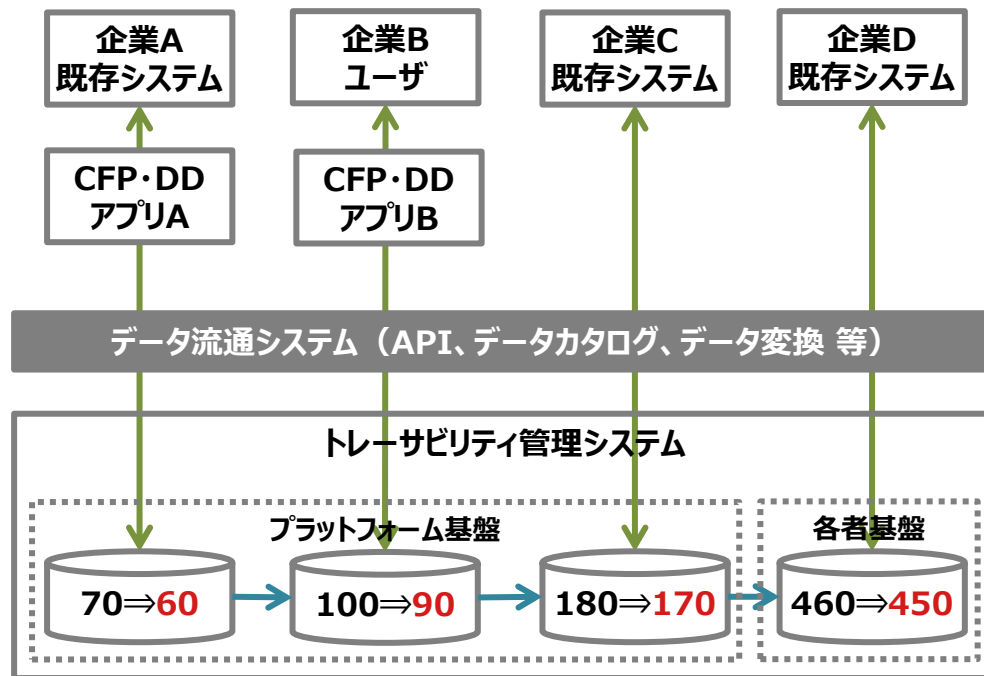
企業A
既存システム

企業B
ユーザ

企業C
既存システム

企業D
既存システム

CFP・DD
アプリA

CFP・DD
アプリB

データ流通システム（API、データカタログ、データ変換 等）

トレーサビリティ管理システム

プラットフォーム基盤

各者基盤

70⇒60

100⇒90

180⇒170

460⇒450